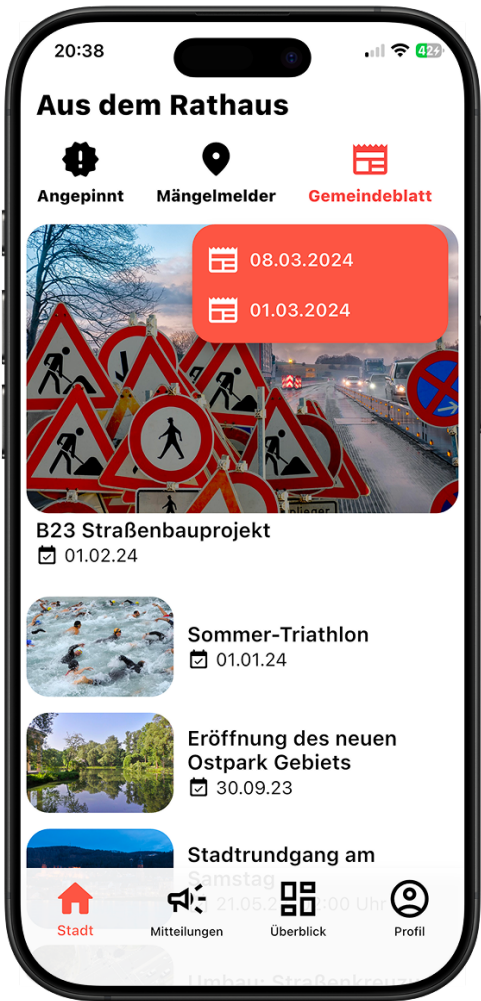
20:38

42

Aus dem Rathaus

Angepinnt

Mängelmelder

Gemeindeblatt

08.03.2024

01.03.2024

B23 Straßenbauprojekt

01.02.24

Sommer-Triathlon

01.01.24

Eröffnung des neuen Ostpark Gebiets

30.09.23

Stadtrundgang am Samstag

21.05.2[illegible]:00 Uhr

Umbau: Straßenkreuz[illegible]

Stadt

Mitteilungen

Überblick

Profil